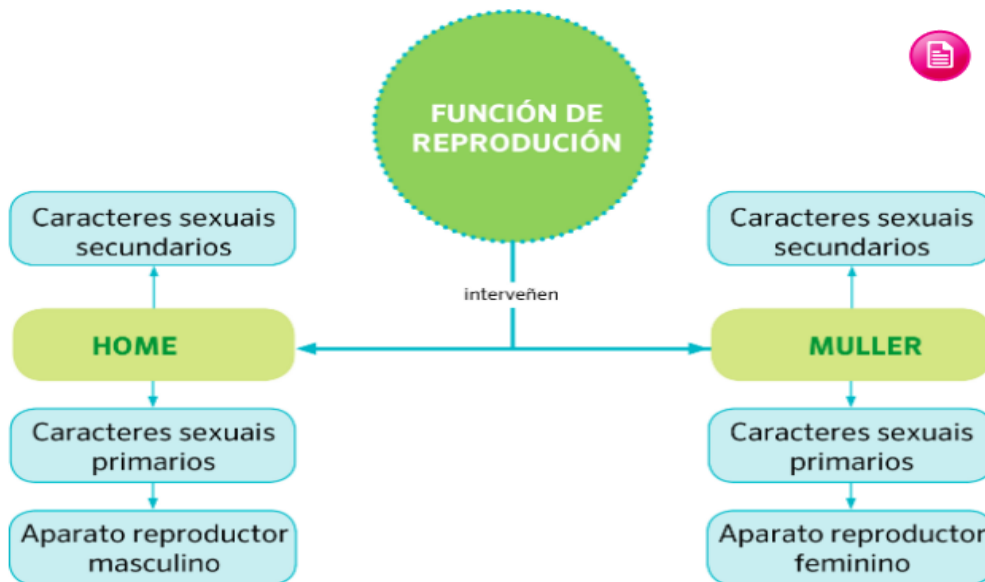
FUNCIÓN DE REPRODUCIÓN

interveñen

Caracteres sexuais secundarios

HOME

Caracteres sexuais primarios

Aparato reproductor masculino

Caracteres sexuais secundarios

MULLER

Caracteres sexuais primarios

Aparato reproductor feminino